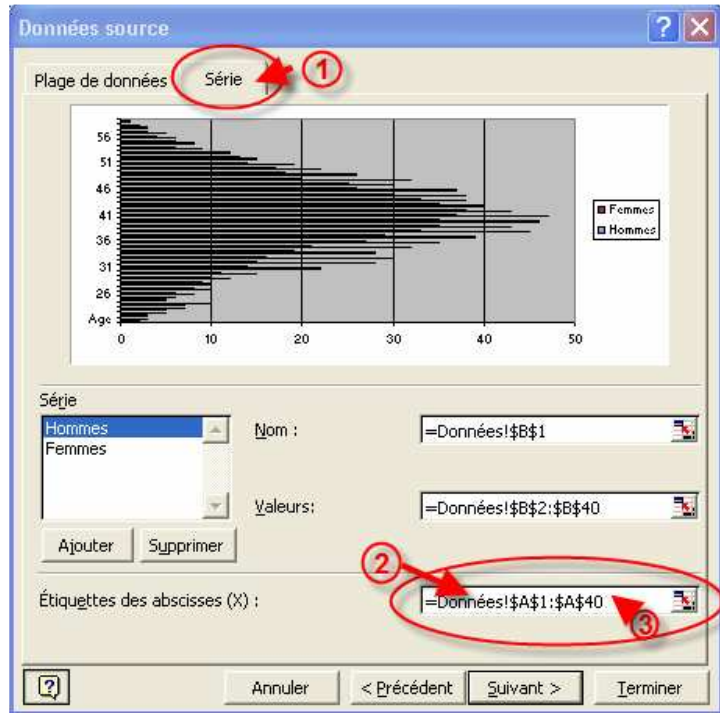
Données source

Plage de données Série

1

56
51
46
41
36
31
26
Age

0 10 20 30 40 50

Femmes
Hommes

Série

Hommes
Femmes

Nom : =Données!$B$1

Valeurs: =Données!$B$2:$B$40

Ajouter Supprimer

2

Étiquettes des abscisses (X) : =Données!$A$1:$A$40

3

Annuler < Précédent Suivant > Terminer